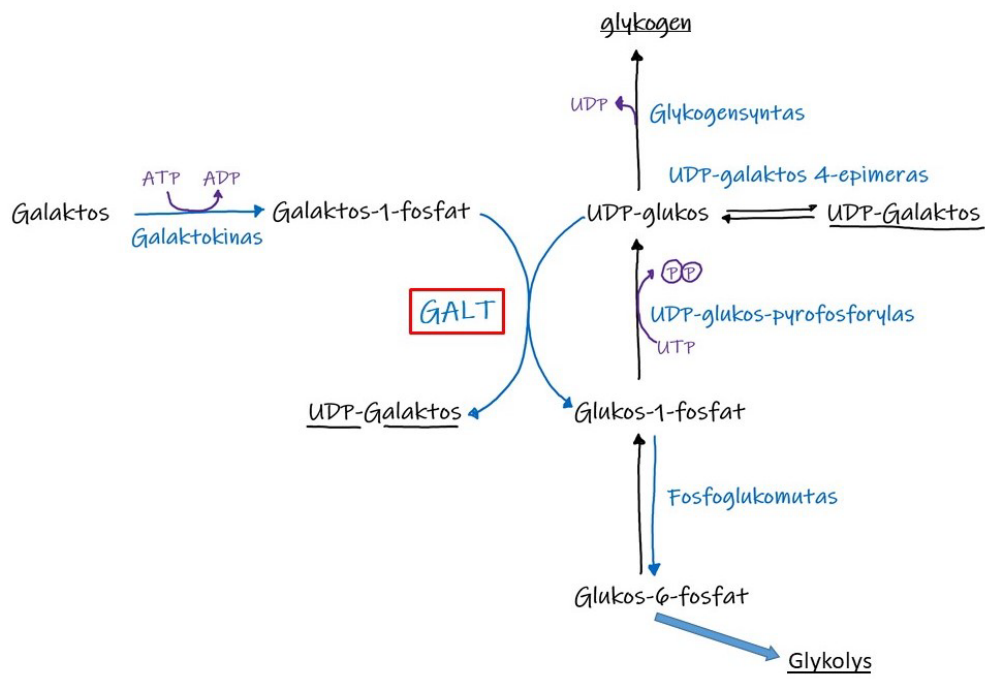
glykogen

UDP

Glykogensyntas

UDP-galaktos 4-epimeras

ATP ADP

Galaktos

Galaktokinas

Galaktos-1-fosfat

UDP-glukos

UDP-Galaktos

P P

GALT

UDP-glukos-pyrofosforylas

UTP

UDP-Galaktos

Glukos-1-fosfat

Fosfoglukomutas

Glukos-6-fosfat

Glykolys